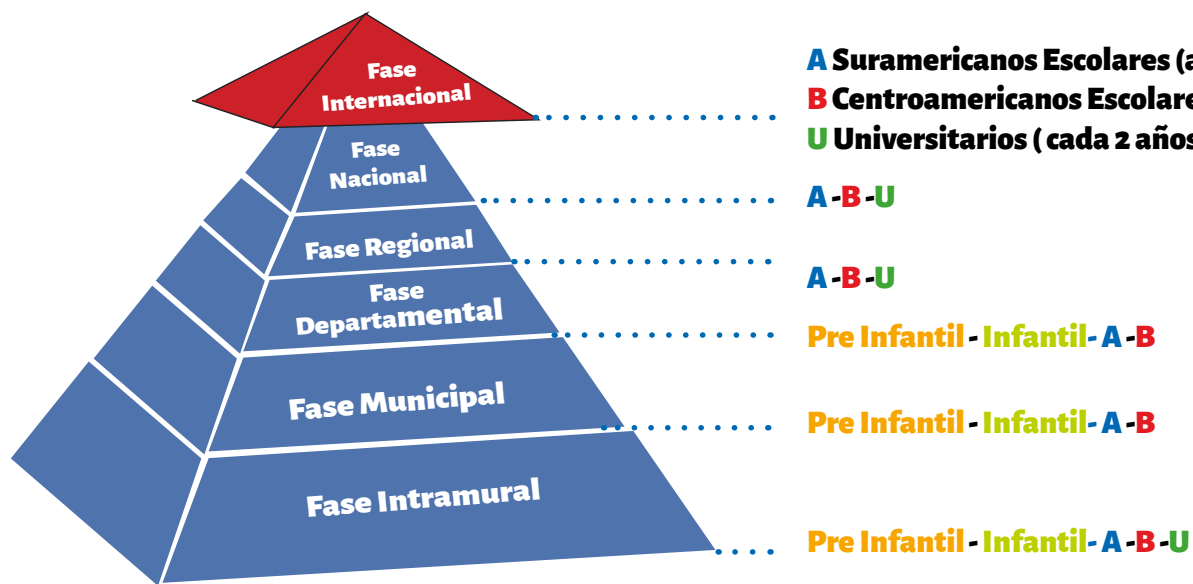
Fase Internacional

Fase Nacional

Fase Regional

Fase Departamental

Fase Municipal

Fase Intramural

A Suramericanos Escolares (a
B Centroamericanos Escolare
U Universitarios ( cada 2 años

A - B - U

A - B - U

Pre Infantil - Infantil - A - B

Pre Infantil - Infantil - A - B

Pre Infantil - Infantil - A - B - U